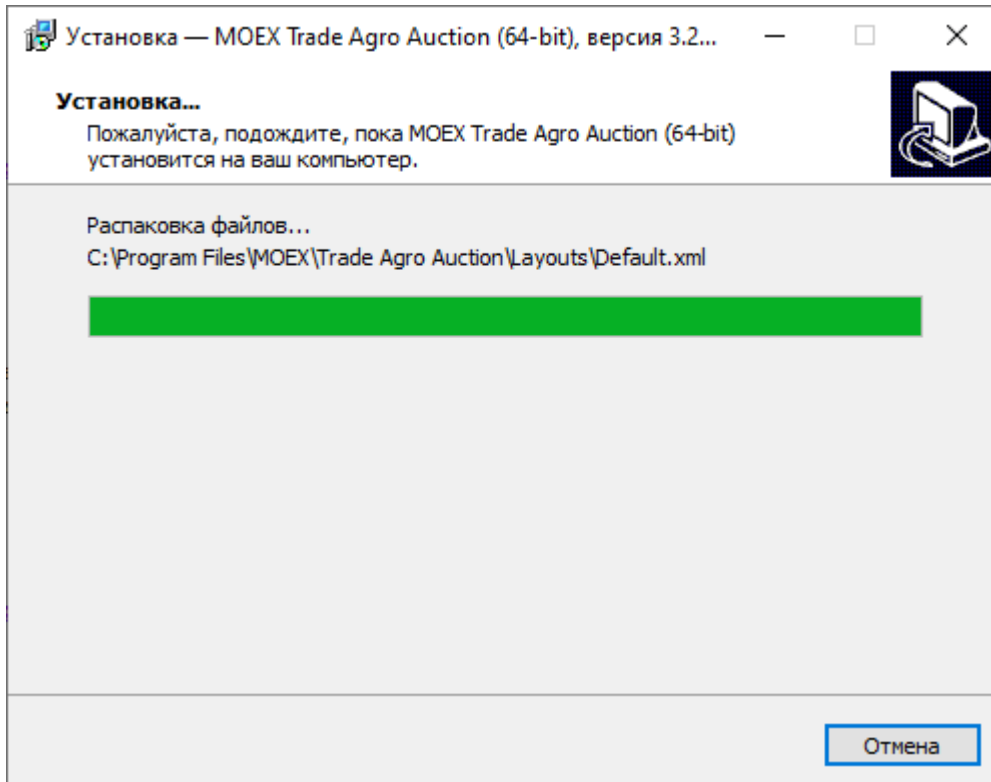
Установка — MOEX Trade Agro Auction (64-bit), версия 3.2...

Установка...
Пожалуйста, подождите, пока MOEX Trade Agro Auction (64-bit) установится на ваш компьютер.

Распаковка файлов...
C:\Program Files\MOEX\Trade Agro Auction\Layouts\Default.xml

Отмена